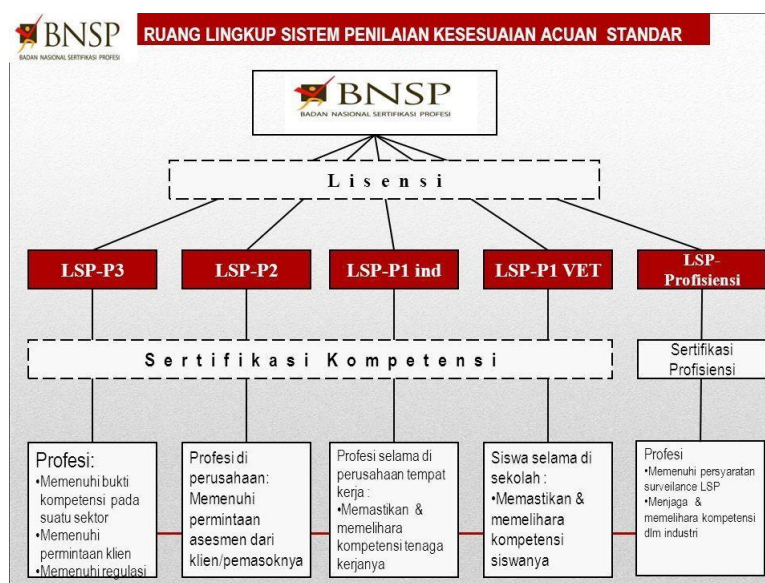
BNSP
BADAN NASIONAL SERTIFIKASI PROFESI

RUANG LINGKUP SISTEM PENILAIAN KESESUAIAN ACUAN STANDAR

BNSP
BADAN NASIONAL SERTIFIKASI PROFESI

L i s e n s i

LSP-P3

LSP-P2

LSP-P1 ind

LSP-P1 VET

LSP-Profisiensi

S e r t i f i k a s i K o m p e t e n s i

Sertifikasi Profisiensi

Profesi:
•Memenuhi bukti kompetensi pada suatu sektor
•Memenuhi permintaan klien
•Memenuhi regulasi

Profesi di perusahaan: Memenuhi permintaan asesmen dari klien/pemasoknya

Profesi selama di perusahaan tempat kerja :
•Memastikan & memelihara kompetensi tenaga kerjanya

Siswa selama di sekolah :
•Memastikan & memelihara kompetensi siswanya

Profesi
•Memenuhi persyaratan surveilance LSP
•Menjaga & memelihara kompetensi dlm industri